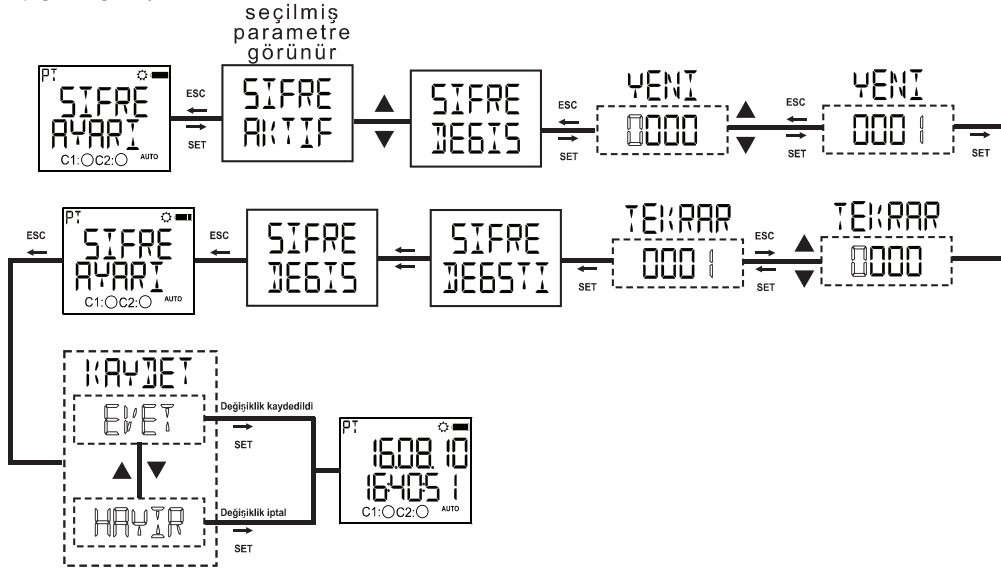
seçilmiş parametre görünür

PT
SIFRE AYARI
C1:○C2:○ AUTO

ESC
SET

SIFRE AKTIF

SIFRE DEGIS

ESC
SET

YENI
0000

ESC
SET

YENI
0001

SET

PT
SIFRE AYARI
C1:○C2:○ AUTO

ESC

ESC

SIFRE DEGIS

SIFRE DEGSTI

SET

TEKRAR
0001

ESC
SET

TEKRAR
0000

KAYDET
EVET
HAYIR

Değişiklik kaydedildi
SET

Değişiklik iptal
SET

PT
16.08.10
164051
C1:○C2:○ AUTO